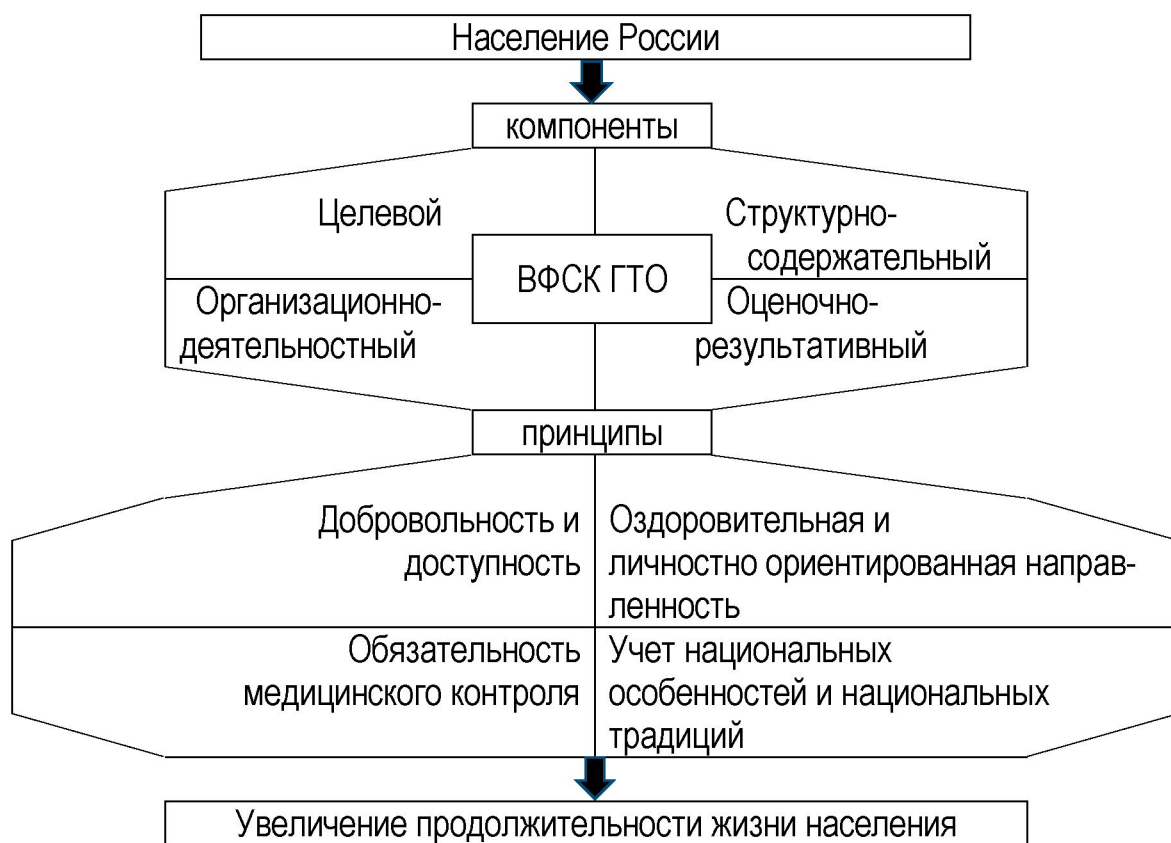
Население России

компоненты

Целевой

Структурно-содержательный

ВФСК ГТО

Организационно-деятельностный

Оценочно-результативный

принципы

Добровольность и доступность

Оздоровительная и личностно ориентированная направленность

Обязательность медицинского контроля

Учет национальных особенностей и национальных традиций

Увеличение продолжительности жизни населения